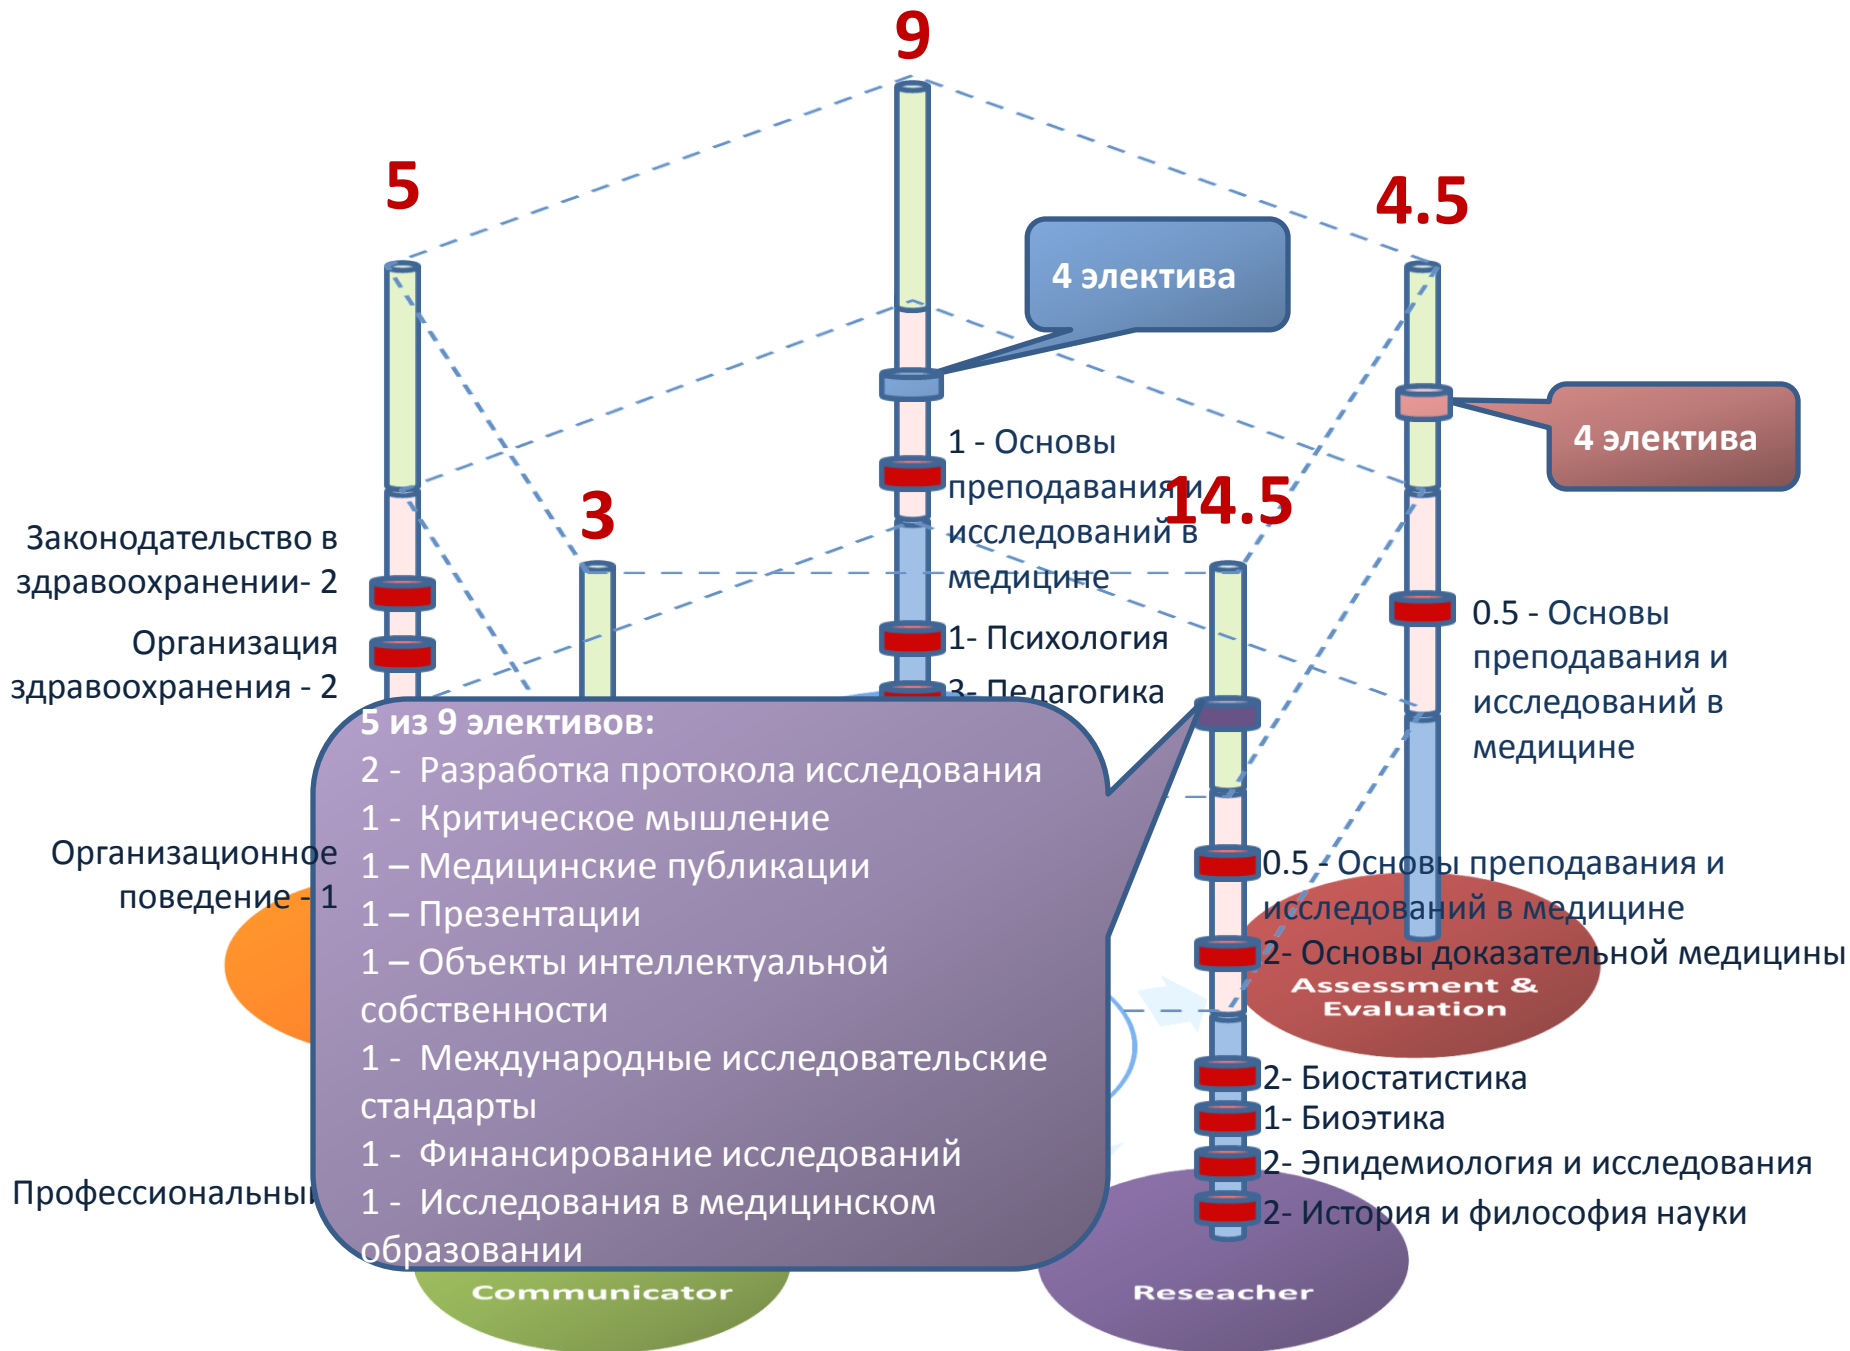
9

5

4.5

4 электива

4 электива

1 - Основы преподавания и исследований в медицине

14.5

3

Законодательство в здравоохранении- 2

Организация здравоохранения - 2

1- Психология

3- Педагогика

0.5 - Основы преподавания и исследований в медицине

5 из 9 элективов:
2 - Разработка протокола исследования
1 - Критическое мышление
1 – Медицинские публикации
1 – Презентации
1 – Объекты интеллектуальной собственности
1 - Международные исследовательские стандарты
1 - Финансирование исследований
1 - Исследования в медицинском образовании

Организационное поведение - 1

0.5 - Основы преподавания и исследований в медицине

2- Основы доказательной медицины

Assessment & Evaluation

2- Биостатистика
1- Биоэтика
2- Эпидемиология и исследования
2- История и философия науки

Профессиональны

Communicator

Reseacher